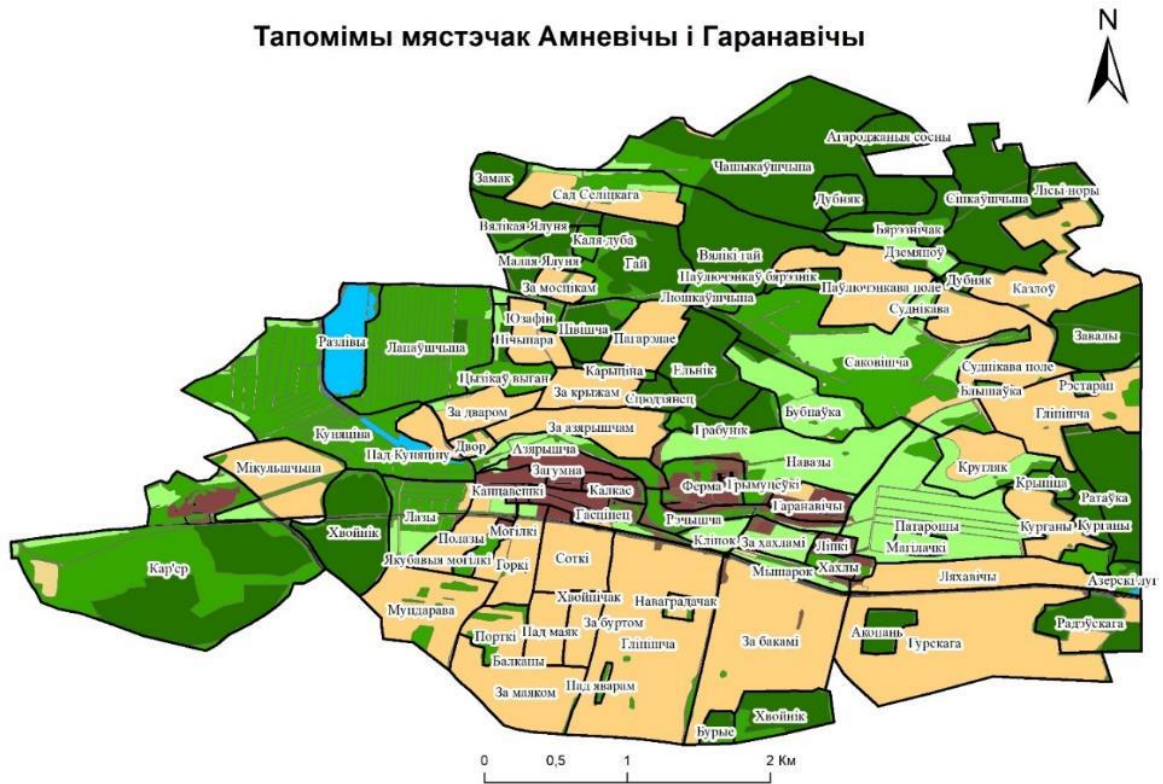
Тапомімы мястэчак Амневічы і Гаранавічы

N

Агароджаныя сосны
Чашкаўшчына
Замак
Сад Селіцкага
Дубняк
Сінкаўшчына
Лісы норы
Вялікая Ялуня
Каля дуба
Бярозьнічак
Вялікі гай
Малая Ялуня
Гай
Дзямяноў
Паўлючэнкаў бярэзнік
Дубняк
За мосцікам
Паўлючэнкава поле
Казлоў
Люшкаўшчына
Юзафін
Судзікава
Разлівы
Лашаўшчына
Пяшча
Нічыпара
Пагарэлае
Завалы
Карыціна
Ельнік
Саковішча
Судзікава поле
Цыгікаў выган
За крыжам
Сцюдзянец
Бабраўка
Рэстаран
За дваром
Бубнаўка
Гліпішча
За азярышчам
Куняцінa
Грабнік
Двор
Пад Куняцінy
Азярышча
Мікулышчына
Загумна
Навазы
Кругляк
Калкас
Ферма
Трымуцёўкі
Крыніца
Ратаўка
Капцаўскія
Гаспінец
Гаранавічы
Хвойнік
Лазы
Рэчышча
Палазы
Могілкі
Патарошы
Курганы
Курганы
Кліпок
За хахламі
Ліпкі
Магілачкі
Кар'ер
Якубавыя могілкі
Горкі
Соткі
Мышарок
Хахлы
Ляхавічы
Азерскі луг
Хвойнічак
Наваградачак
Мундарава
Пад маяк
За буртом
Акопань
Гурскага
Радзюскага
Порткі
Гліпішча
За бакамі
Балкапы
За маяком
Пад яварам
Бурые
Хвойнік

0 0,5 1 2 Км